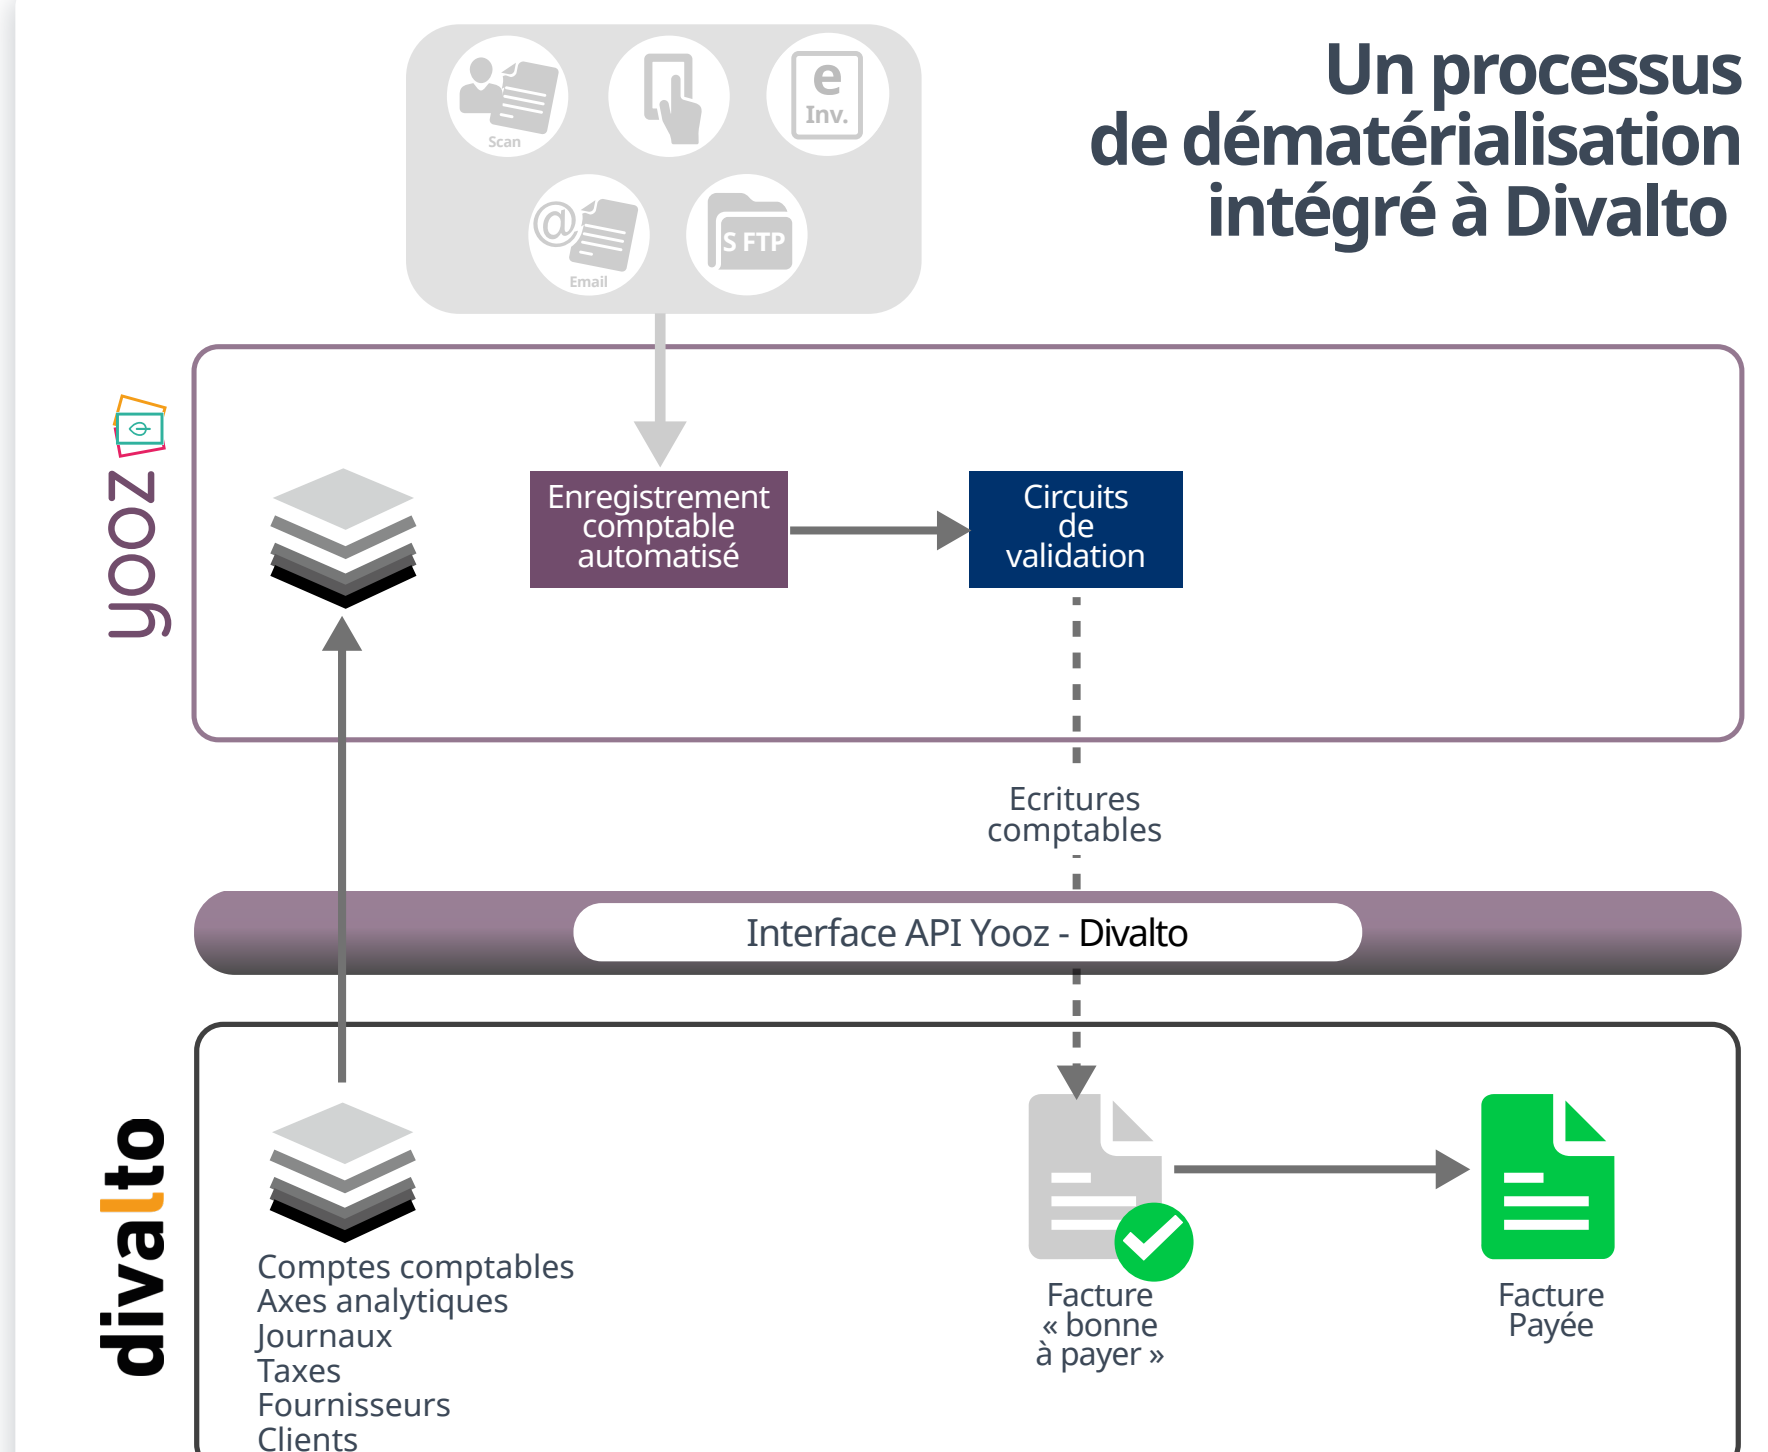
Un processus de dématérialisation intégré à Divalto

Scan

e Inv.

Email

S FTP

yooz

Enregistrement comptable automatisé

Circuits de validation

Ecritures comptables

Interface API Yooz - Divalto

divalto

Comptes comptables
Axes analytiques
Journaux
Taxes
Fournisseurs
Clients

Facture « bonne à payer »

Facture Payée